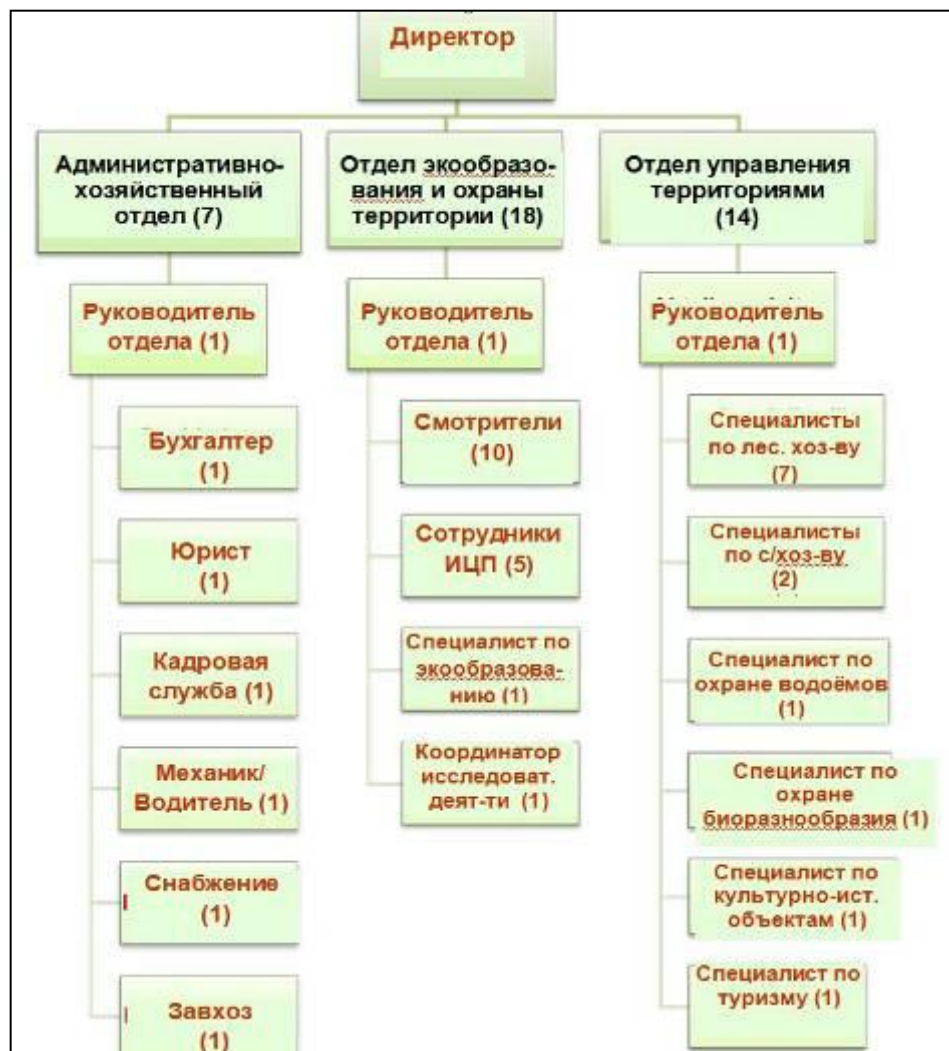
Директор

Административно-хозяйственный отдел (7)

Руководитель отдела (1)

Бухгалтер (1)

Юрист (1)

Кадровая служба (1)

Механик/ Водитель (1)

Снабжение (1)

Завхоз (1)

Отдел экообразования и охраны территории (18)

Руководитель отдела (1)

Смотрители (10)

Сотрудники ИЦП (5)

Специалист по экообразованию (1)

Координатор исследоват. деят-ти (1)

Отдел управления территориями (14)

Руководитель отдела (1)

Специалисты по лес. хоз-ву (7)

Специалисты по с/хоз-ву (2)

Специалист по охране водоёмов (1)

Специалист по охране биоразнообразия (1)

Специалист по культурно-ист. объектам (1)

Специалист по туризму (1)